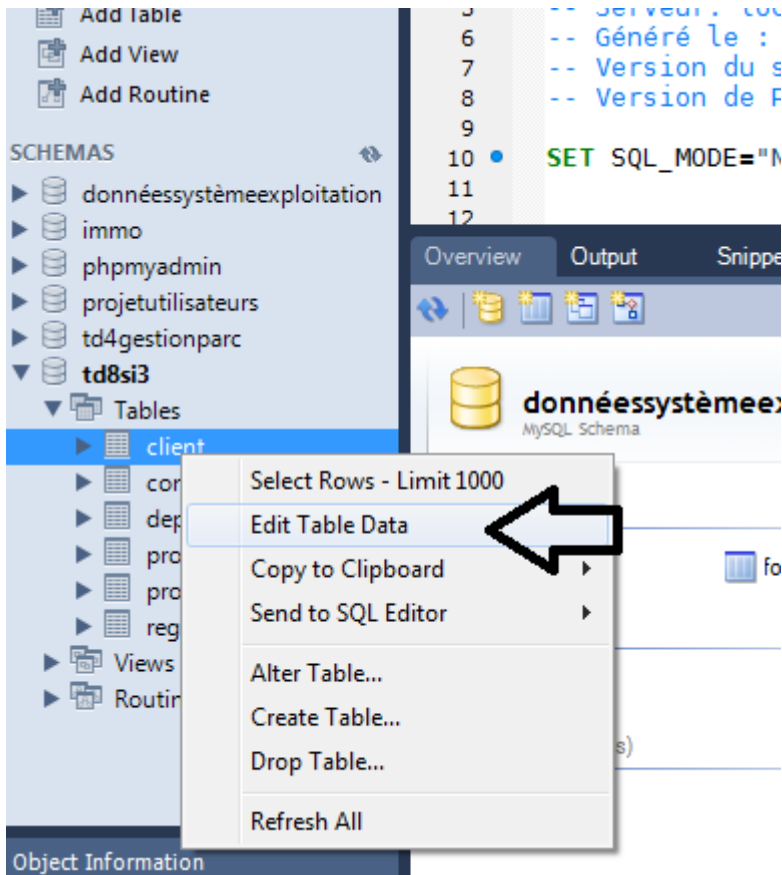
Add Table
Add View
Add Routine

SCHEMAS

donnéessystèmeexploitation
immo
phpmyadmin
projetutilisateurs
td4gestionparc
td8si3
Tables
client
con
dep
pro
pro
reg
Views
Routin

Object Information

5 -- Serveur: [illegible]
6 -- Généré le :
7 -- Version du s
8 -- Version de P
9
10 SET SQL_MODE="N
11
12

Overview
Output
Snippe

donnéessystèmee
MySQL Schema

fo

s)

Select Rows - Limit 1000
Edit Table Data
Copy to Clipboard
Send to SQL Editor
Alter Table...
Create Table...
Drop Table...
Refresh All